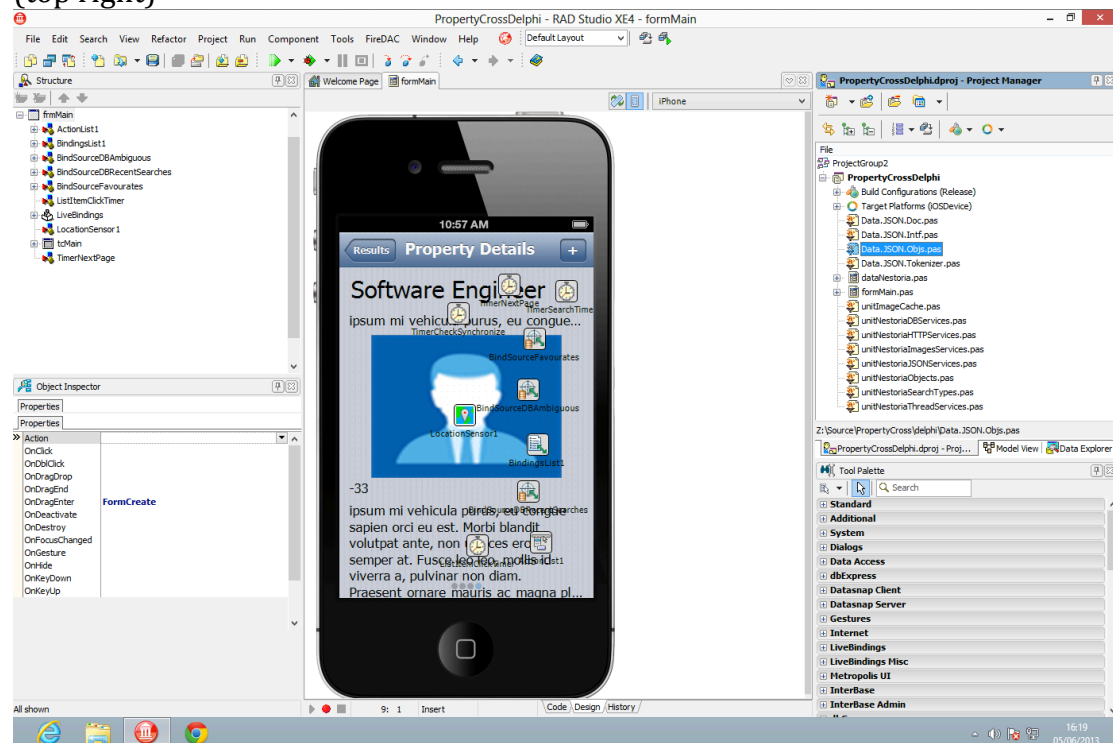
(top right)

PropertyCrossDelphi - RAD Studio XE4 - formMain

File Edit Search View Refactor Project Run Component Tools FireDAC Window Help

Default Layout

Structure

frmMain
ActionList1
BindingsList1
BindSourceDBAmbiguous
BindSourceDBRecentSearches
BindSourceFavourates
ListItemClickTimer
LiveBindings
LocationSensor1
tcMain
TimerNextPage

Object Inspector

Properties
Properties

| Action | |
|---|---|
| OnClick | |
| OnDblClick | |
| OnDragDrop | |
| OnDragEnd | |
| OnDragEnter | FormCreate |
| OnDeactivate | |
| OnDestroy | |
| OnFocusChanged | |
| OnGesture | |
| OnHide | |
| OnKeyDown | |
| OnKeyUp | |

All shown

Welcome Page formMain

iPhone

10:57 AM

Results Property Details +

Software Engineer

TimerNextPage TimerSearchTime

ipsum mi vehicula purus, eu congue...

TimerCheckSynchronize

BindSourceFavourates

BindSourceDBAmbiguous

LocationSensor1

BindingsList1

-33

ipsum mi vehicula purus, eu congue sapien orci eu est. Morbi blandit volutpat ante, non faucibus eros semper at. Fusce leo leo, mollis viverra a, pulvinar non diam. Praesent ornare mauris ac magna pl...

9: 1 Insert

Code Design History

PropertyCrossDelphi.dproj - Project Manager

File

ProjectGroup2
PropertyCrossDelphi
Build Configurations (Release)
Target Platforms (iOSDevice)
Data.JSON.Doc.pas
Data.JSON.Intf.pas
Data.JSON.Objs.pas
Data.JSON.Tokenizer.pas
dataNestoria.pas
formMain.pas
unitImageCache.pas
unitNestoriaDBServices.pas
unitNestoriaHTTPServices.pas
unitNestoriaImagesServices.pas
unitNestoriaJSONServices.pas
unitNestoriaObjects.pas
unitNestoriaSearchTypes.pas
unitNestoriaThreadServices.pas

Z:\Source\PropertyCross\delphi\Data.JSON.Objs.pas

PropertyCrossDelphi.dproj - Proj... Model View Data Explorer

Tool Palette

Search

Standard
Additional
System
Dialogs
Data Access
dbExpress
Datasnap Client
Datasnap Server
Gestures
Internet
LiveBindings
LiveBindings Misc
Metropolis UI
InterBase
InterBase Admin

16:19
05/06/2013